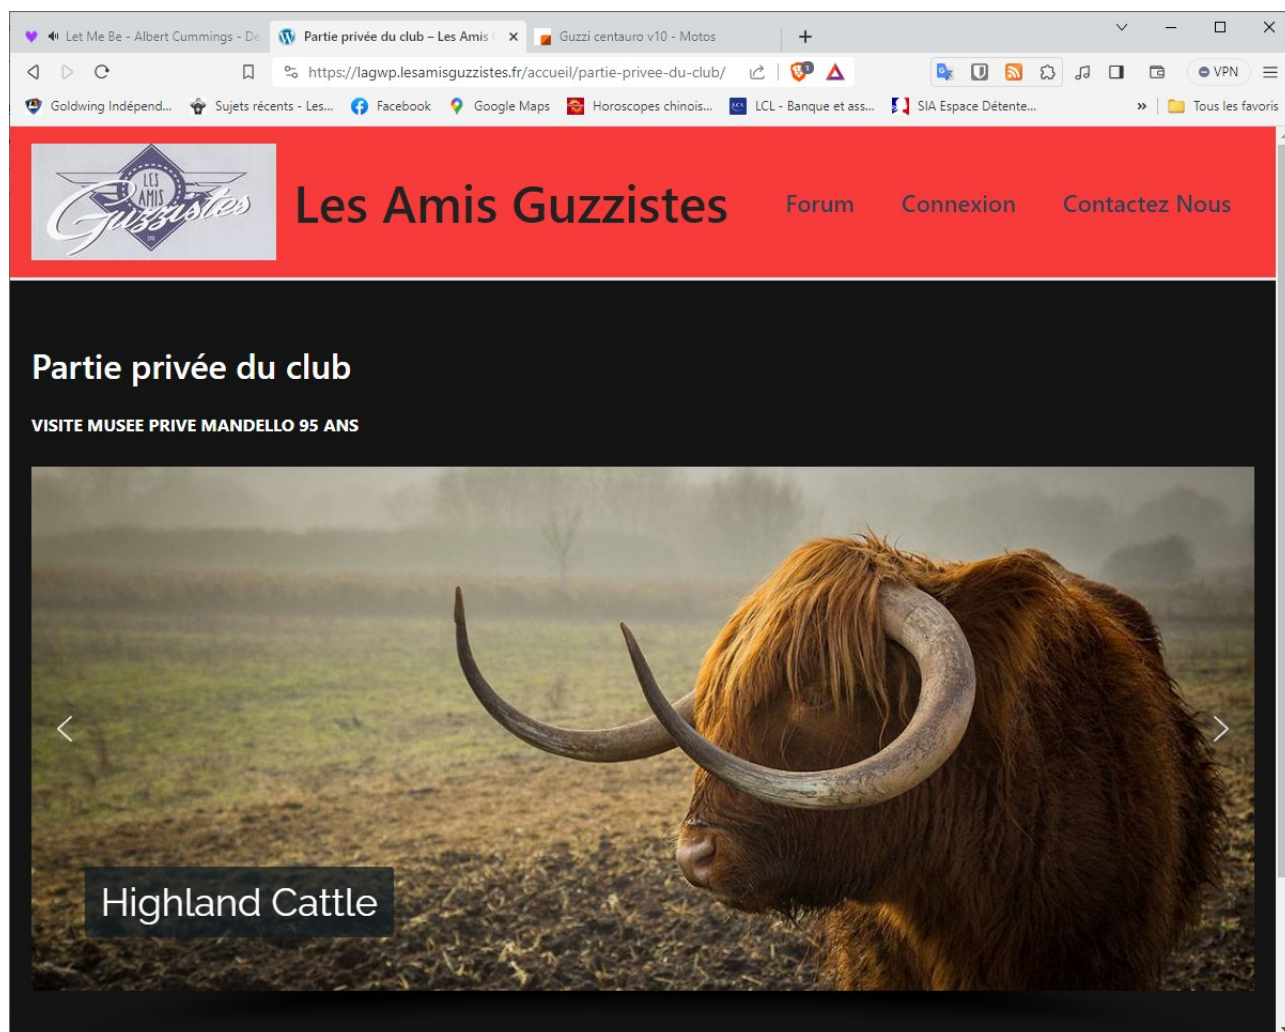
Let Me Be - Albert Cummings - De
Partie privée du club – Les Amis
Guzzi centauro v10 - Motos
+
https://lagwp.lesamisguzzistes.fr/accueil/partie-privee-du-club/
VPN
Goldwing Indépend...
Sujets récents - Les...
Facebook
Google Maps
Horoscopes chinois...
LCL - Banque et ass...
SIA Espace Détente...
»
Tous les favoris

LES AMIS Guzzistes

Les Amis Guzzistes

Forum
Connexion
Contactez Nous

Partie privée du club

VISITE MUSEE PRIVE MANDELLO 95 ANS

‹
›
Highland Cattle